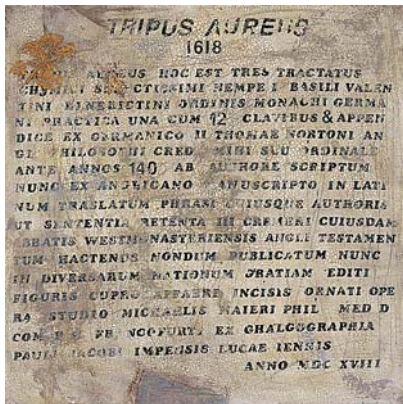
TRIPUS AUREUS
1618

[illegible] AUREUS HOC EST TRES TRACTATUS CHYMICI SELECTISSIMI NEMPE I BASILI VALENTINI BENEDICTINI ORDINIS MONACHI GERMANI PRACTICA UNA CUM 12 CLAVIBUS & APPENDICE EX GERMANICO II THOMAE NORTONI ANGLI PHILOSOPHI CREDE MIHI SEU ORDINALE ANTE ANNOS 140 AB AUTHORE SCRIPTUM NUNC EX ANGLICANO MANUSCRIPTO IN LATINUM TRASLATUM PHRASI CUIUSQUE AUTHORIS UT SENTENTIA RETENTA III CREMERI CUIUSDAM ABBATIS WESTMONASTERIENSIS ANGLI TESTAMENTUM HACTENUS NONDUM PUBLICATUM NUNC IN DIVERSARUM NATIONUM GRATIAM EDITI FIGURIS CUPRO AFFABRE INCISIS ORNATI OPERA STUDIO MICHAELIS MAIERI PHIL MED D COM P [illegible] FR NCOFURTI EX CHALCOGRAPHIA PAULI IACOBI IMPENSIS LUCAE IENNIS
ANNO MDC XVIII